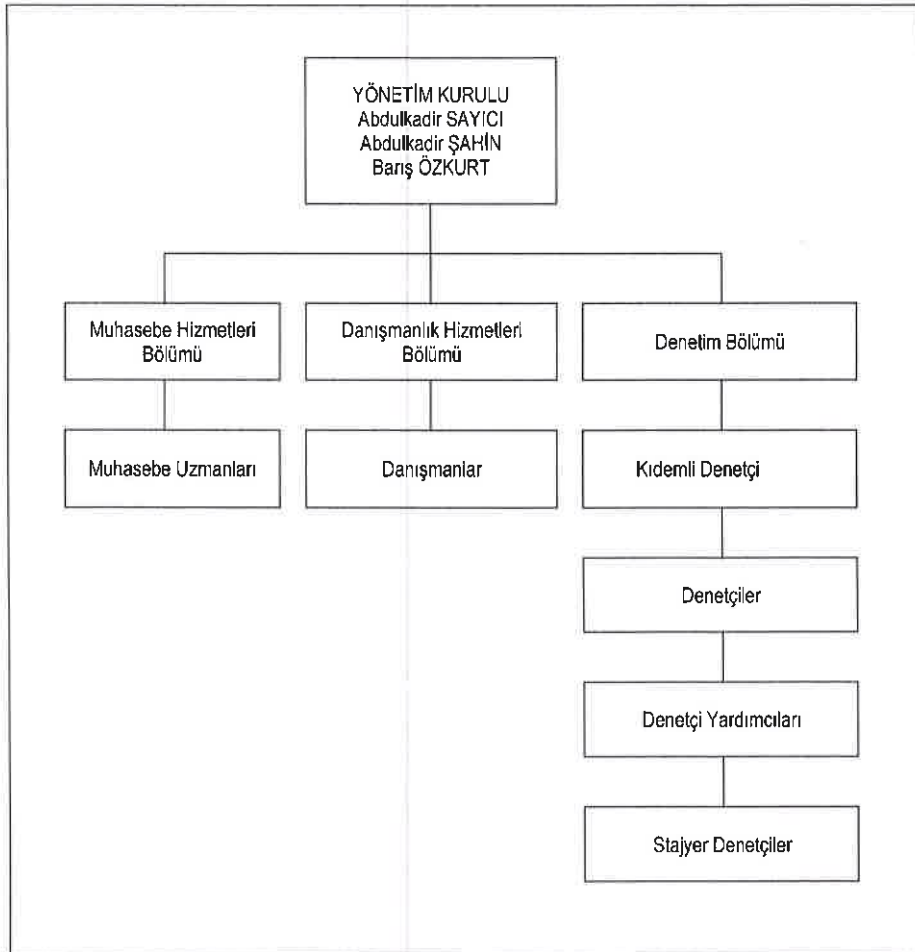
YÖNETİM KURULU
Abdulkadir SAYICI
Abdulkadir ŞAHİN
Barış ÖZKURT

Muhasebe Hizmetleri Bölümü

Danışmanlık Hizmetleri Bölümü

Denetim Bölümü

Muhasebe Uzmanları

Danışmanlar

Kıdemli Denetçi

Denetçiler

Denetçi Yardımcıları

Stajyer Denetçiler